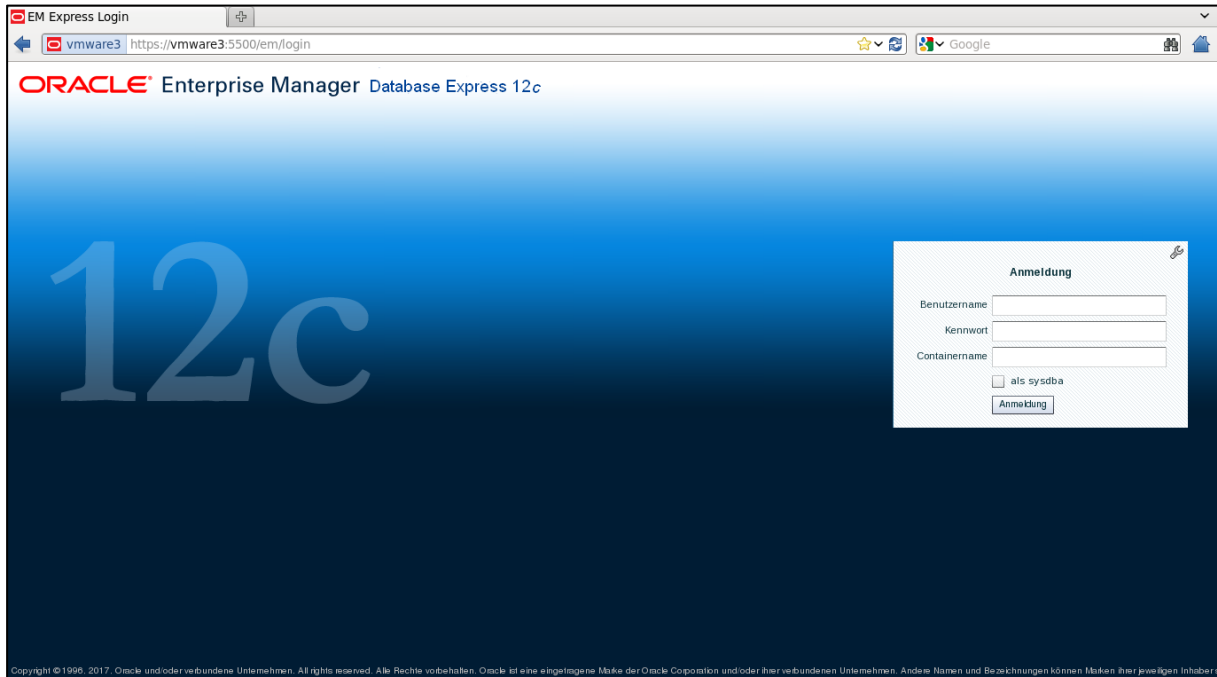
EM Express Login

vmware3 https://vmware3:5500/em/login

Google

ORACLE® Enterprise Manager Database Express 12c

12c

Anmeldung

Benutzername

Kennwort

Containername

als sysdba

Anmeldung

Copyright © 1996, 2017, Oracle und/oder verbundene Unternehmen. All rights reserved. Alle Rechte vorbehalten. Oracle ist eine eingetragene Marke der Oracle Corporation und/oder ihrer verbundenen Unternehmen. Andere Namen und Bezeichnungen können Marken ihrer jeweiligen Inhaber